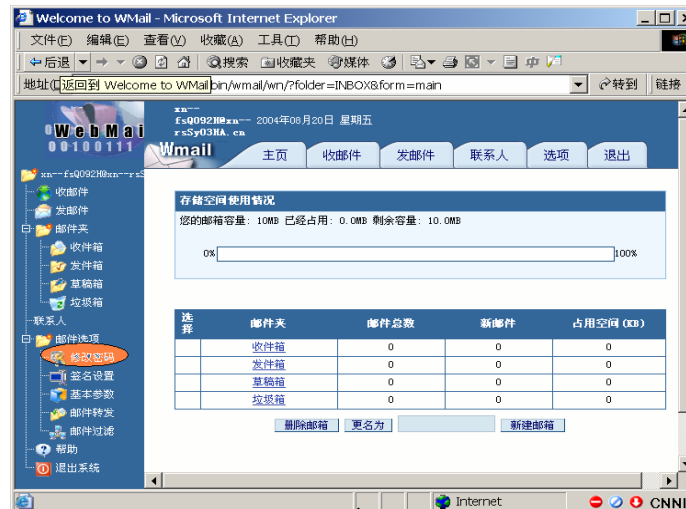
Welcome to WMail - Microsoft Internet Explorer

文件(F) 编辑(E) 查看(V) 收藏(A) 工具(T) 帮助(H)

后退 搜索 收藏夹 媒体

地址(D) 返回到 Welcome to WMail bin/wmail/wn/?folder=INBOX&form=main 转到 链接

WebMail
00100111

xn--
fsQ092H@xn-- 2004年08月20日 星期五
rsSy03HA.cn

Wmail

主页 | 收邮件 | 发邮件 | 联系人 | 选项 | 退出

xn--fsQ092H@xn--rsS
收邮件
发邮件
邮件夹
收件箱
发件箱
草稿箱
垃圾箱
联系人
邮件选项
修改密码
签名设置
基本参数
邮件转发
邮件过滤
帮助
退出系统

存储空间使用情况

您的邮箱容量: 10MB 已经占用: 0.0MB 剩余容量: 10.0MB

0% 100%

| 选择 | 邮件夹 | 邮件总数 | 新邮件 | 占用空间 (KB) |
|---|---|---|---|---|
| | 收件箱 | 0 | 0 | 0 |
| | 发件箱 | 0 | 0 | 0 |
| | 草稿箱 | 0 | 0 | 0 |
| | 垃圾箱 | 0 | 0 | 0 |

删除邮箱 | 更名为 | 新建邮箱

Internet

CNNI